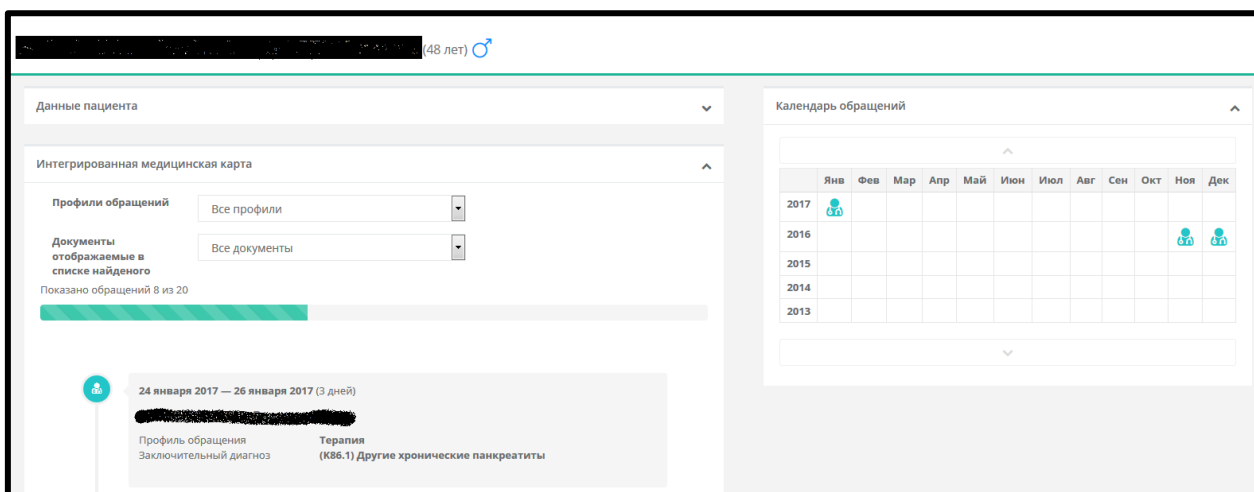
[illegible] (48 лет) ♂

Данные пациента

Интегрированная медицинская карта

Профили обращений Все профили

Документы отображаемые в списке найденого Все документы

Показано обращений 8 из 20

24 января 2017 — 26 января 2017 (3 дней)

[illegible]

Профиль обращения Терапия
Заключительный диагноз (K86.1) Другие хронические панкреатиты

Календарь обращений

| | Янв | Фев | Мар | Апр | Май | Июн | Июл | Авг | Сен | Окт | Ноя | Дек |
|---|---|---|---|---|---|---|---|---|---|---|---|---|
| 2017 | | | | | | | | | | | | |
| 2016 | | | | | | | | | | | | |
| 2015 | | | | | | | | | | | | |
| 2014 | | | | | | | | | | | | |
| 2013 | | | | | | | | | | | | |